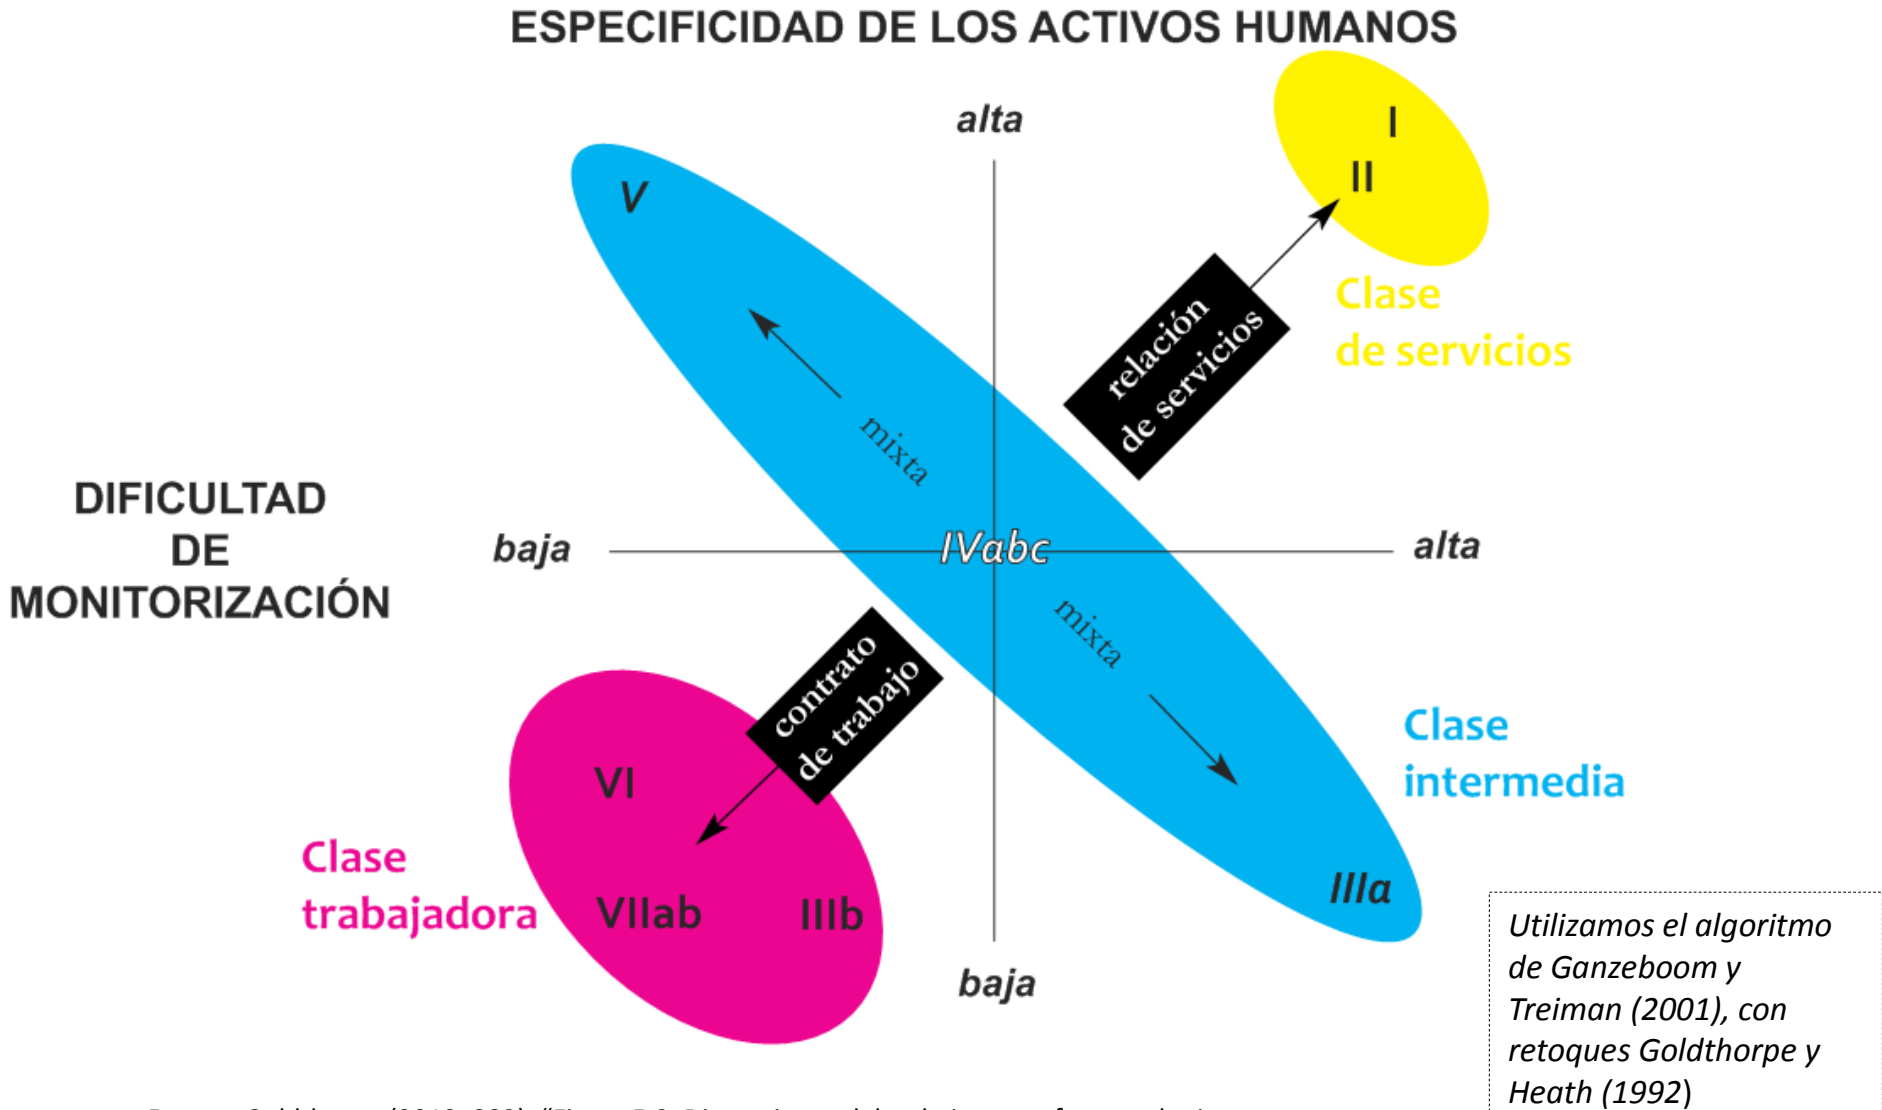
ESPECIFICIDAD DE LOS ACTIVOS HUMANOS

alta

I
II

V

Clase
de servicios

relación
de servicios

mixta

DIFICULTAD
DE
MONITORIZACIÓN

baja

IVabc

alta

mixta

contrato
de trabajo

Clase
intermedia

VI

Clase
trabajadora

VIIab

IIIb

IIIa

baja

Utilizamos el algoritmo de Ganzeboom y Treiman (2001), con retoques Goldthorpe y Heath (1992)

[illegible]